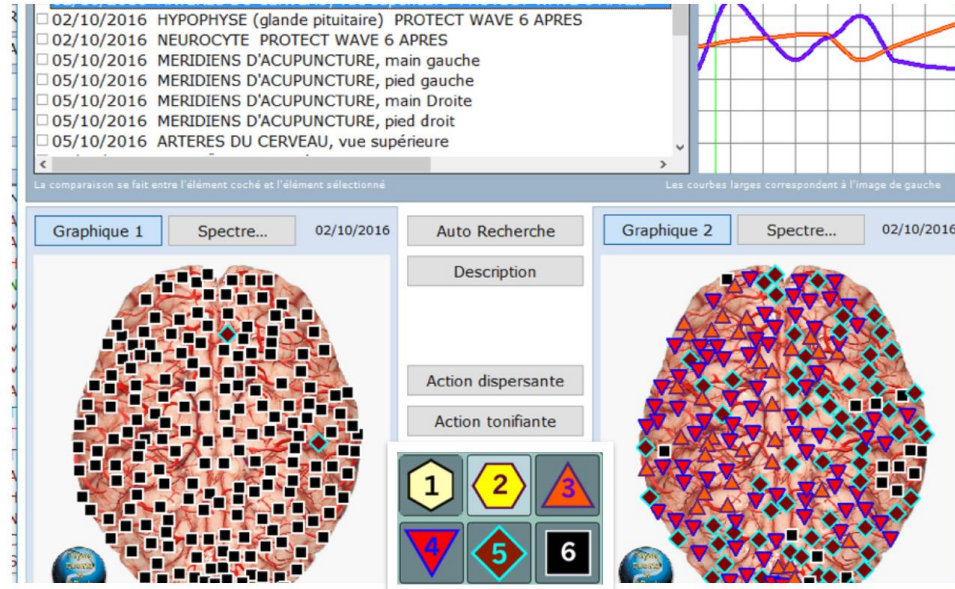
☐ 02/10/2016 HYPOPHYSE (glande pituitaire) PROTECT WAVE 6 APRES
☐ 02/10/2016 NEUROCYTE PROTECT WAVE 6 APRES
☐ 05/10/2016 MERIDIENS D'ACUPUNCTURE, main gauche
☐ 05/10/2016 MERIDIENS D'ACUPUNCTURE, pied gauche
☐ 05/10/2016 MERIDIENS D'ACUPUNCTURE, main Droite
☐ 05/10/2016 MERIDIENS D'ACUPUNCTURE, pied droit
☐ 05/10/2016 ARTERES DU CERVEAU, vue supérieure

La comparaison se fait entre l'élément coché et l'élément sélectionné

Les courbes larges correspondent à l'image de gauche

Graphique 1
Spectre...
02/10/2016

Auto Recherche
Description
Action dispersante
Action tonifiante

Graphique 2
Spectre...
02/10/2016

1
2
3
4
5
6